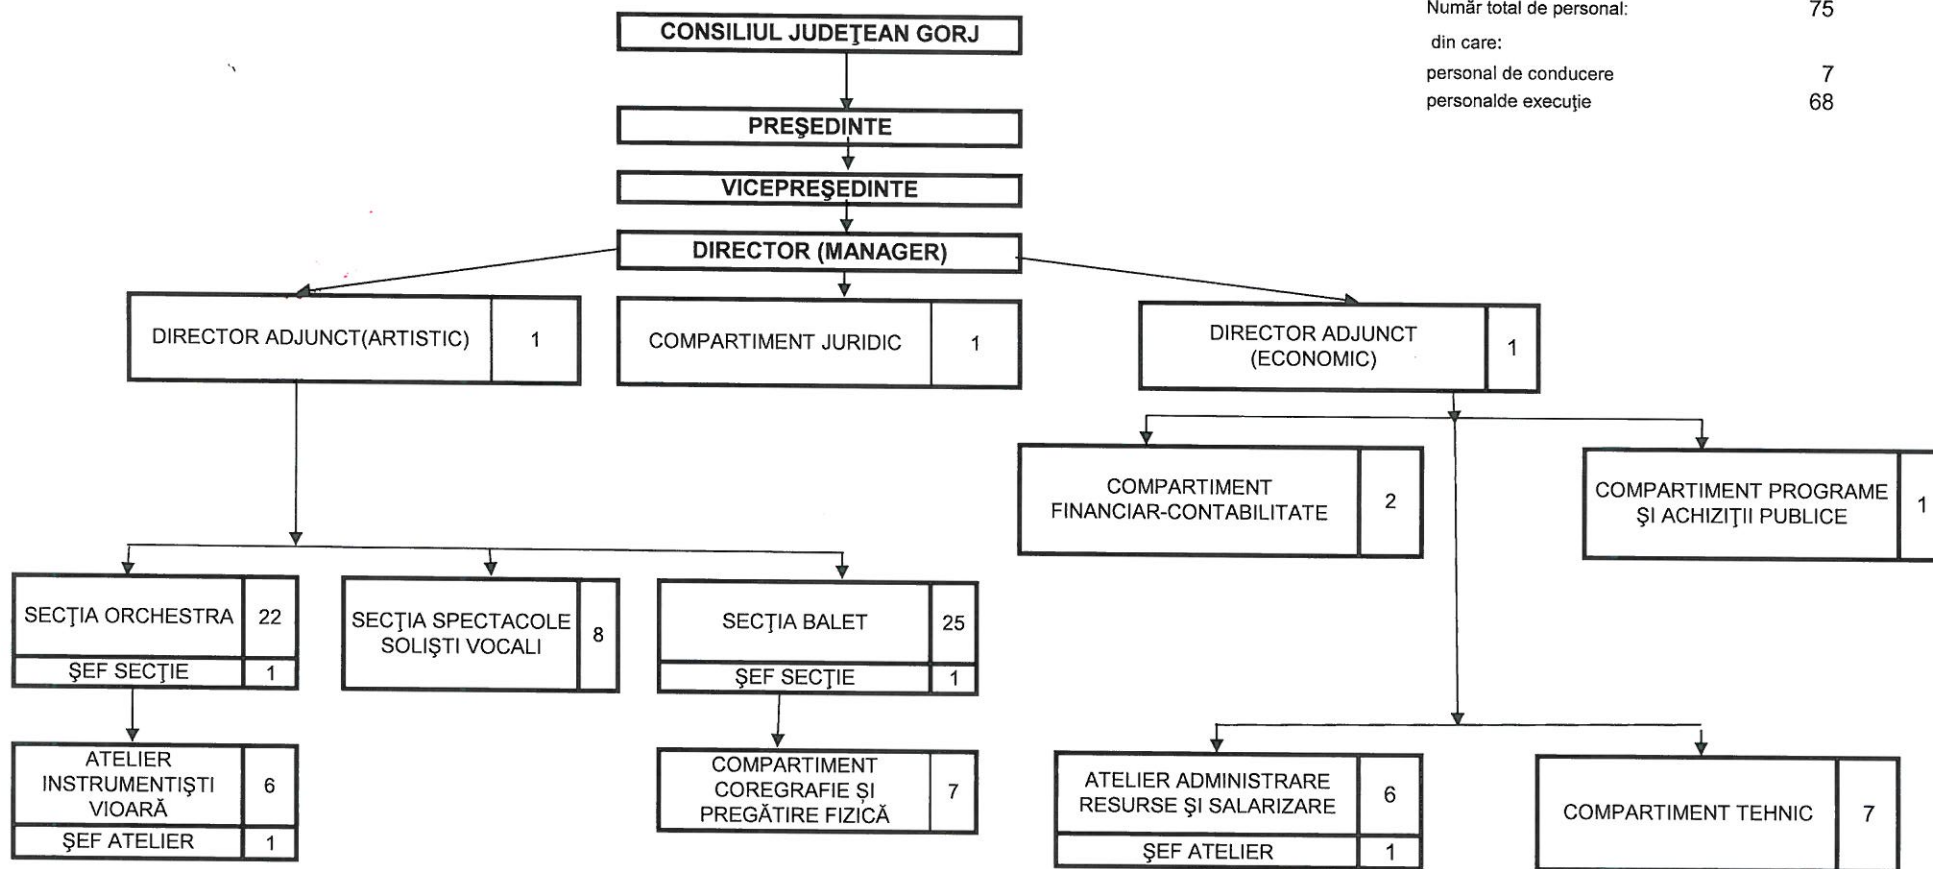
Număr total de personal: 75
din care:
personal de conducere 7
personalde execuţie 68

CONSILIUL JUDEŢEAN GORJ

PREŞEDINTE

VICEPREŞEDINTE

DIRECTOR (MANAGER)

DIRECTOR ADJUNCT(ARTISTIC) 1

COMPARTIMENT JURIDIC 1

DIRECTOR ADJUNCT (ECONOMIC) 1

COMPARTIMENT FINANCIAR-CONTABILITATE 2

COMPARTIMENT PROGRAME ŞI ACHIZIŢII PUBLICE 1

SECŢIA ORCHESTRA 22
ŞEF SECŢIE 1

SECŢIA SPECTACOLE SOLIŞTI VOCALI 8

SECŢIA BALET 25
ŞEF SECŢIE 1

ATELIER INSTRUMENTIŞTI VIOARĂ 6
ŞEF ATELIER 1

COMPARTIMENT COREGRAFIE ŞI PREGĂTIRE FIZICĂ 7

ATELIER ADMINISTRARE RESURSE ŞI SALARIZARE 6
ŞEF ATELIER 1

COMPARTIMENT TEHNIC 7